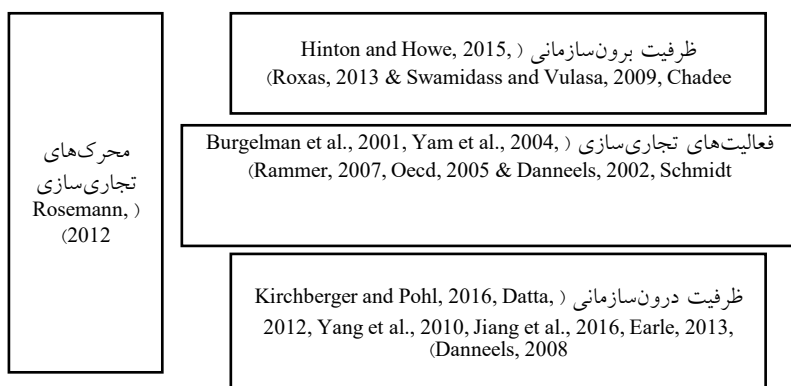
ظرفیت برون‌سازمانی ( ,Hinton and Howe, 2015
(Roxas, 2013 & Swamidass and Vulasa, 2009, Chadee

فعالیت‌های تجاری‌سازی ( ,Burgelman et al., 2001, Yam et al., 2004
(Rammer, 2007, Oecd, 2005 & Danneels, 2002, Schmidt

ظرفیت درون‌سازمانی ( ,Kirchberger and Pohl, 2016, Datta
,2012, Yang et al., 2010, Jiang et al., 2016, Earle, 2013
(Danneels, 2008

محرک‌های تجاری‌سازی ( ,Rosemann
(2012